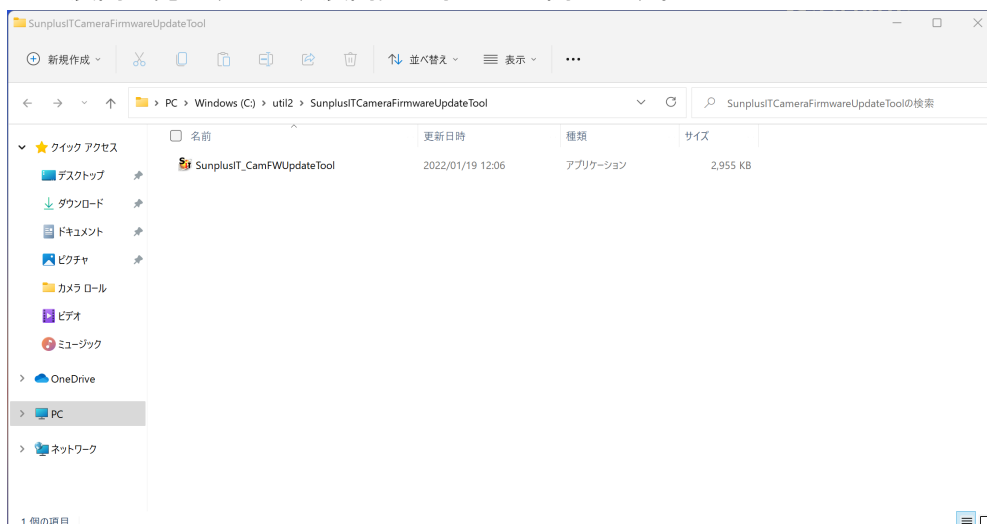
SunplusITCameraFirmwareUpdateTool

新規作成

並べ替え

表示

...

PC > Windows (C:) > util2 > SunplusITCameraFirmwareUpdateTool

SunplusITCameraFirmwareUpdateToolの検索

クイック アクセス

デスクトップ

ダウンロード

ドキュメント

ピクチャ

カメラ ロール

ビデオ

ミュージック

OneDrive

PC

ネットワーク

| 名前 | 更新日時 | 種類 | サイズ |
|---|---|---|---|
| SunplusIT_CamFWUpdateTool | 2022/01/19 12:06 | アプリケーション | 2,955 KB |

1 個の項目